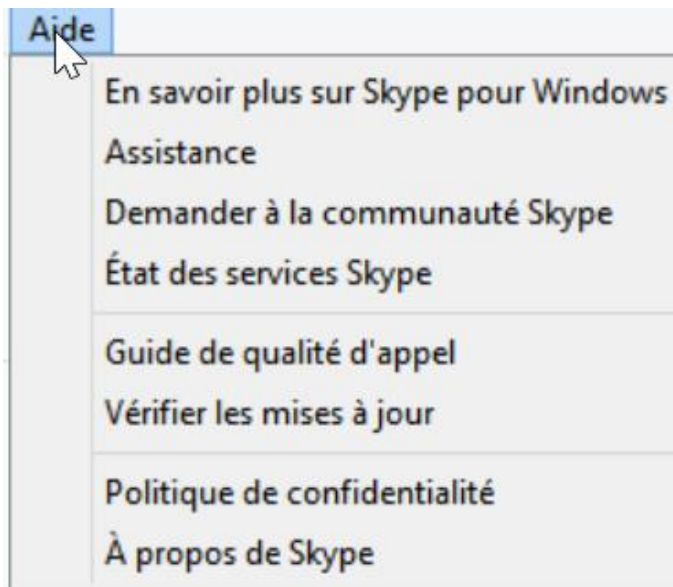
Aide

En savoir plus sur Skype pour Windows
Assistance
Demander à la communauté Skype
État des services Skype

Guide de qualité d'appel
Vérifier les mises à jour

Politique de confidentialité
À propos de Skype